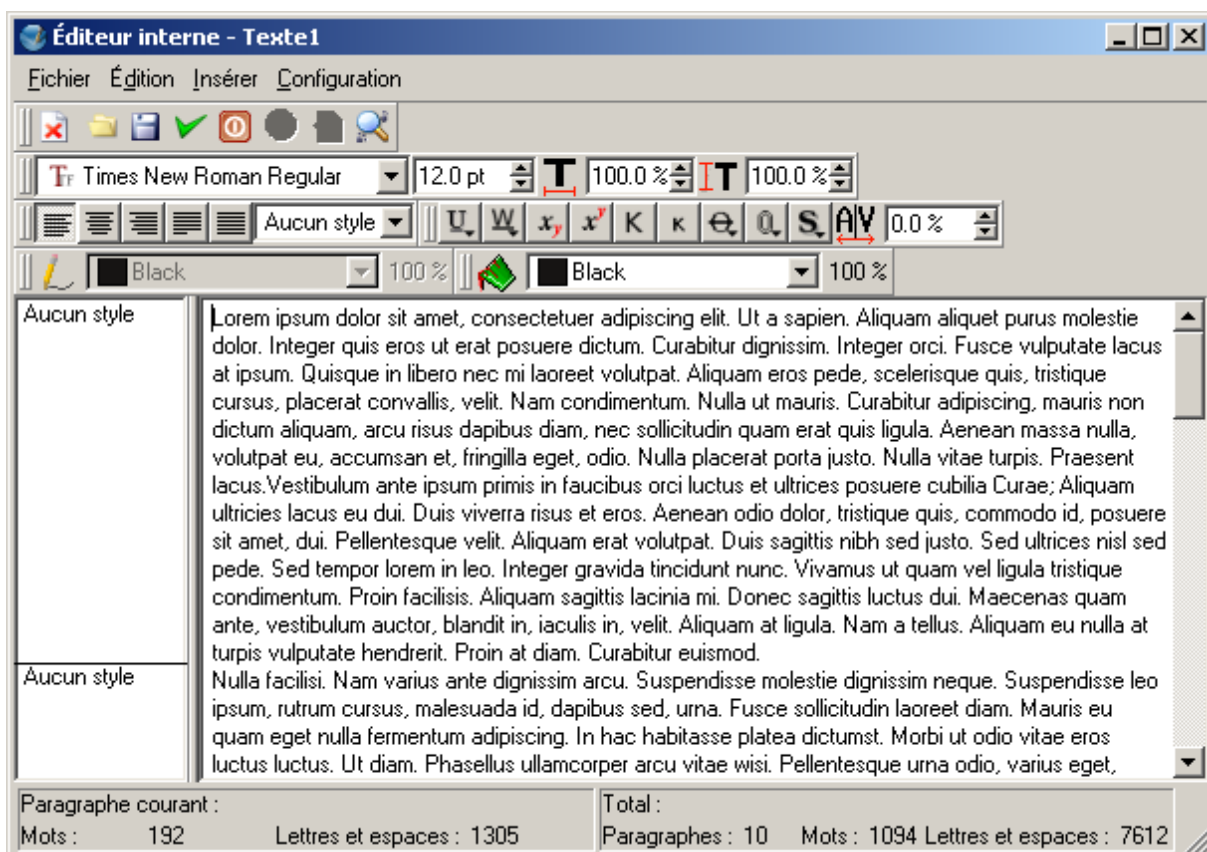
Éditeur interne - Texte1

Fichier Édition Insérer Configuration

Times New Roman Regular 12.0 pt 100.0 % 100.0 %

Aucun style 0.0 %

Black 100 % Black 100 %

Aucun style

Aucun style

Lorem ipsum dolor sit amet, consectetuer adipiscing elit. Ut a sapien. Aliquam aliquet purus molestie dolor. Integer quis eros ut erat posuere dictum. Curabitur dignissim. Integer orci. Fusce vulputate lacus at ipsum. Quisque in libero nec mi laoreet volutpat. Aliquam eros pede, scelerisque quis, tristique cursus, placerat convallis, velit. Nam condimentum. Nulla ut mauris. Curabitur adipiscing, mauris non dictum aliquam, arcu risus dapibus diam, nec sollicitudin quam erat quis ligula. Aenean massa nulla, volutpat eu, accumsan et, fringilla eget, odio. Nulla placerat porta justo. Nulla vitae turpis. Praesent lacus.Vestibulum ante ipsum primis in faucibus orci luctus et ultrices posuere cubilia Curae; Aliquam ultricies lacus eu dui. Duis viverra risus et eros. Aenean odio dolor, tristique quis, commodo id, posuere sit amet, dui. Pellentesque velit. Aliquam erat volutpat. Duis sagittis nibh sed justo. Sed ultrices nisl sed pede. Sed tempor lorem in leo. Integer gravida tincidunt nunc. Vivamus ut quam vel ligula tristique condimentum. Proin facilisis. Aliquam sagittis lacinia mi. Donec sagittis luctus dui. Maecenas quam ante, vestibulum auctor, blandit in, iaculis in, velit. Aliquam at ligula. Nam a tellus. Aliquam eu nulla at turpis vulputate hendrerit. Proin at diam. Curabitur euismod.
Nulla facilisi. Nam varius ante dignissim arcu. Suspendisse molestie dignissim neque. Suspendisse leo ipsum, rutrum cursus, malesuada id, dapibus sed, urna. Fusce sollicitudin laoreet diam. Mauris eu quam eget nulla fermentum adipiscing. In hac habitasse platea dictumst. Morbi ut odio vitae eros luctus luctus. Ut diam. Phasellus ullamcorper arcu vitae wisi. Pellentesque urna odio, varius eget,

Paragraphe courant :
Mots : 192 Lettres et espaces : 1305

Total :
Paragraphes : 10 Mots : 1094 Lettres et espaces : 7612